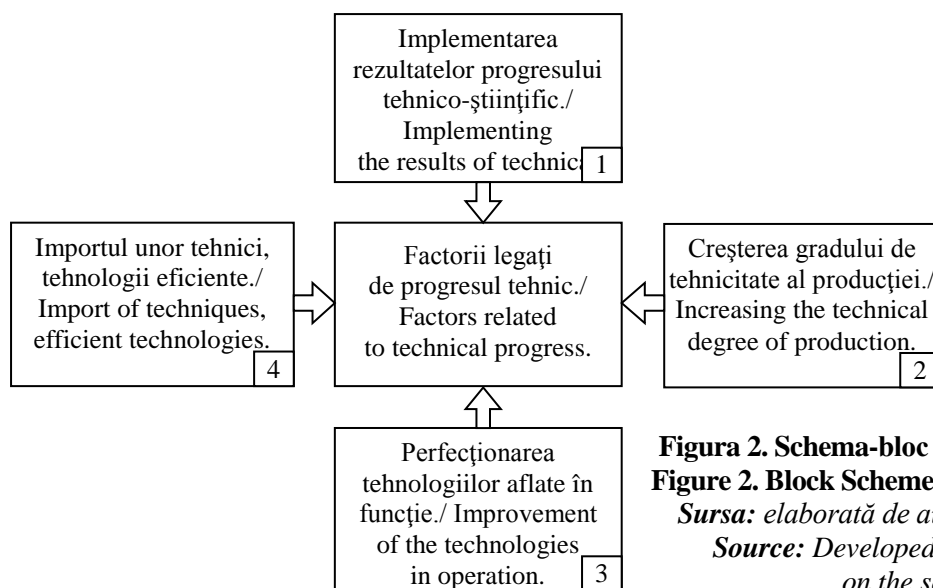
Implementarea rezultatelor progresului tehnico-ştiinţific./ Implementing the results of technic

1

Importul unor tehnici, tehnologii eficiente./ Import of techniques, efficient technologies.

4

Factorii legaţi de progresul tehnic./ Factors related to technical progress.

Creşterea gradului de tehnicitate al producţiei./ Increasing the technical degree of production.

2

Perfecţionarea tehnologiilor aflate în funcţie./ Improvement of the technologies in operation.

3

Figura 2. Schema-bloc
Figure 2. Block Scheme
Sursa: elaborată de a
Source: Developed
on the s